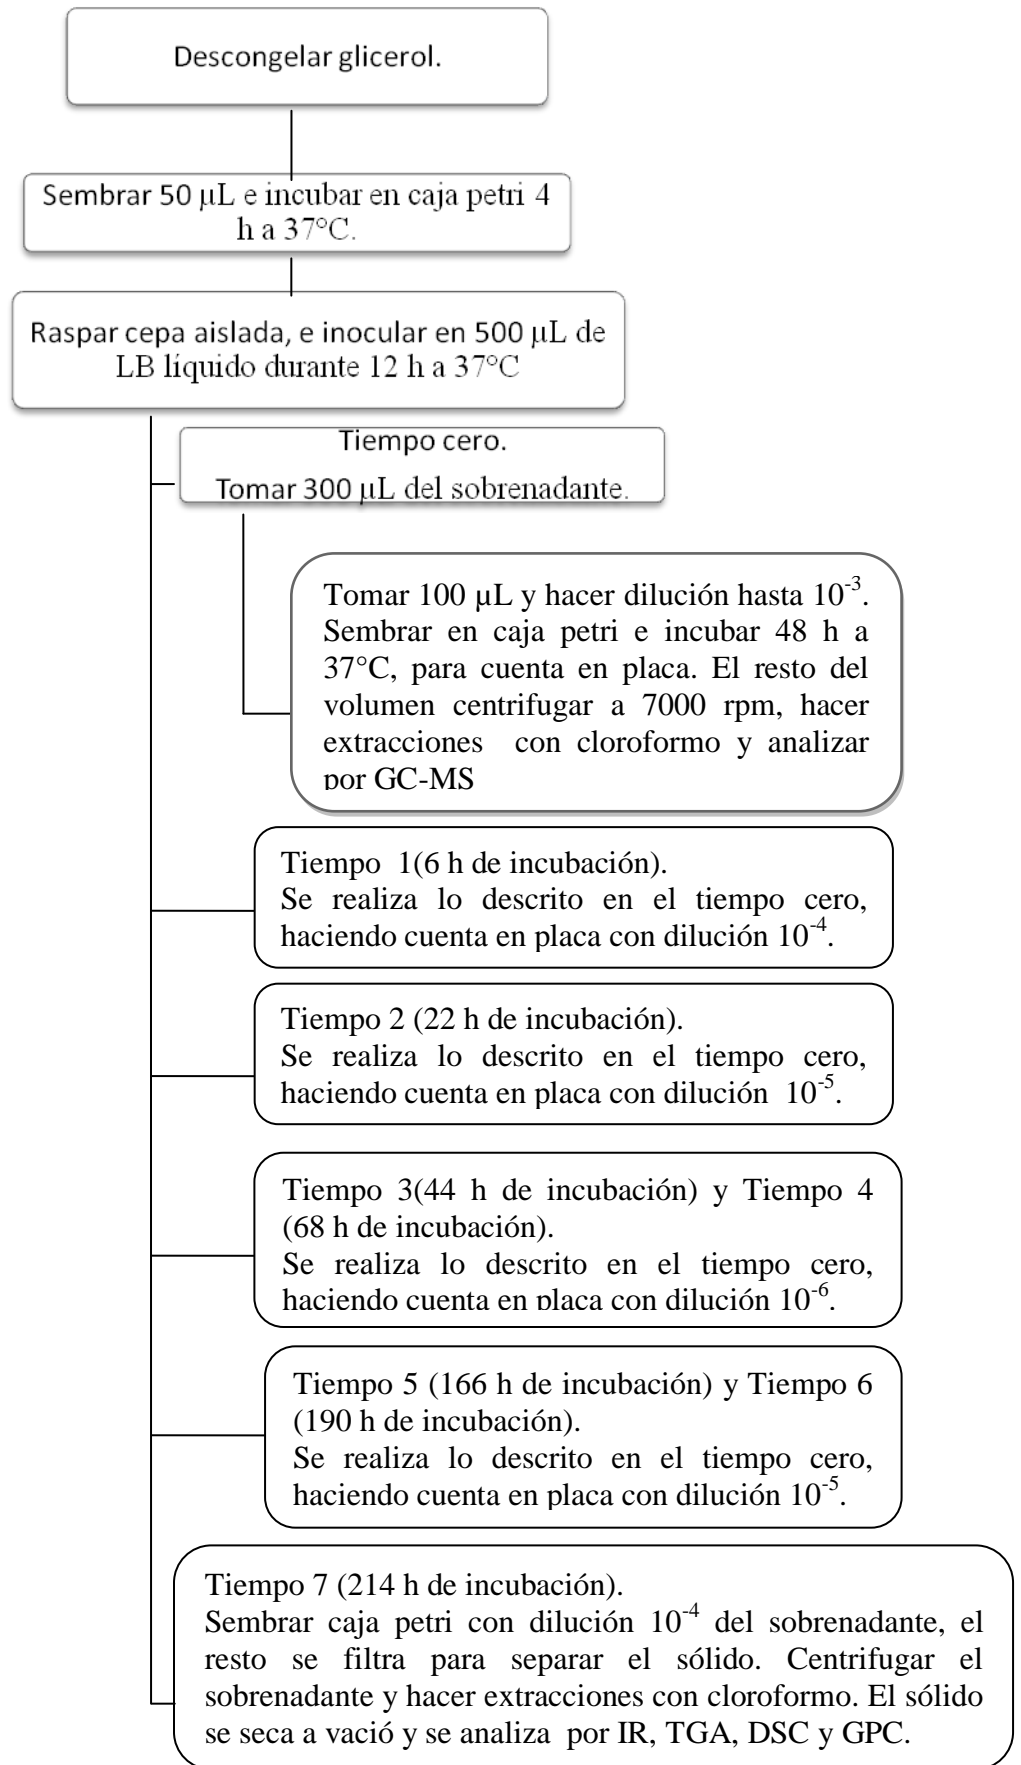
Descongelar glicerol.

Sembrar 50 μL e incubar en caja petri 4 h a 37°C.

Raspar cepa aislada, e inocular en 500 μL de LB líquido durante 12 h a 37°C

Tiempo cero.
Tomar 300 μL del sobrenadante.

Tomar 100 μL y hacer dilución hasta $10^{-3}$. Sembrar en caja petri e incubar 48 h a 37°C, para cuenta en placa. El resto del volumen centrifugar a 7000 rpm, hacer extracciones con cloroformo y analizar por GC-MS

Tiempo 1(6 h de incubación).
Se realiza lo descrito en el tiempo cero, haciendo cuenta en placa con dilución $10^{-4}$.

Tiempo 2 (22 h de incubación).
Se realiza lo descrito en el tiempo cero, haciendo cuenta en placa con dilución $10^{-5}$.

Tiempo 3(44 h de incubación) y Tiempo 4 (68 h de incubación).
Se realiza lo descrito en el tiempo cero, haciendo cuenta en placa con dilución $10^{-6}$.

Tiempo 5 (166 h de incubación) y Tiempo 6 (190 h de incubación).
Se realiza lo descrito en el tiempo cero, haciendo cuenta en placa con dilución $10^{-5}$.

Tiempo 7 (214 h de incubación).
Sembrar caja petri con dilución $10^{-4}$ del sobrenadante, el resto se filtra para separar el sólido. Centrifugar el sobrenadante y hacer extracciones con cloroformo. El sólido se seca a vació y se analiza por IR, TGA, DSC y GPC.